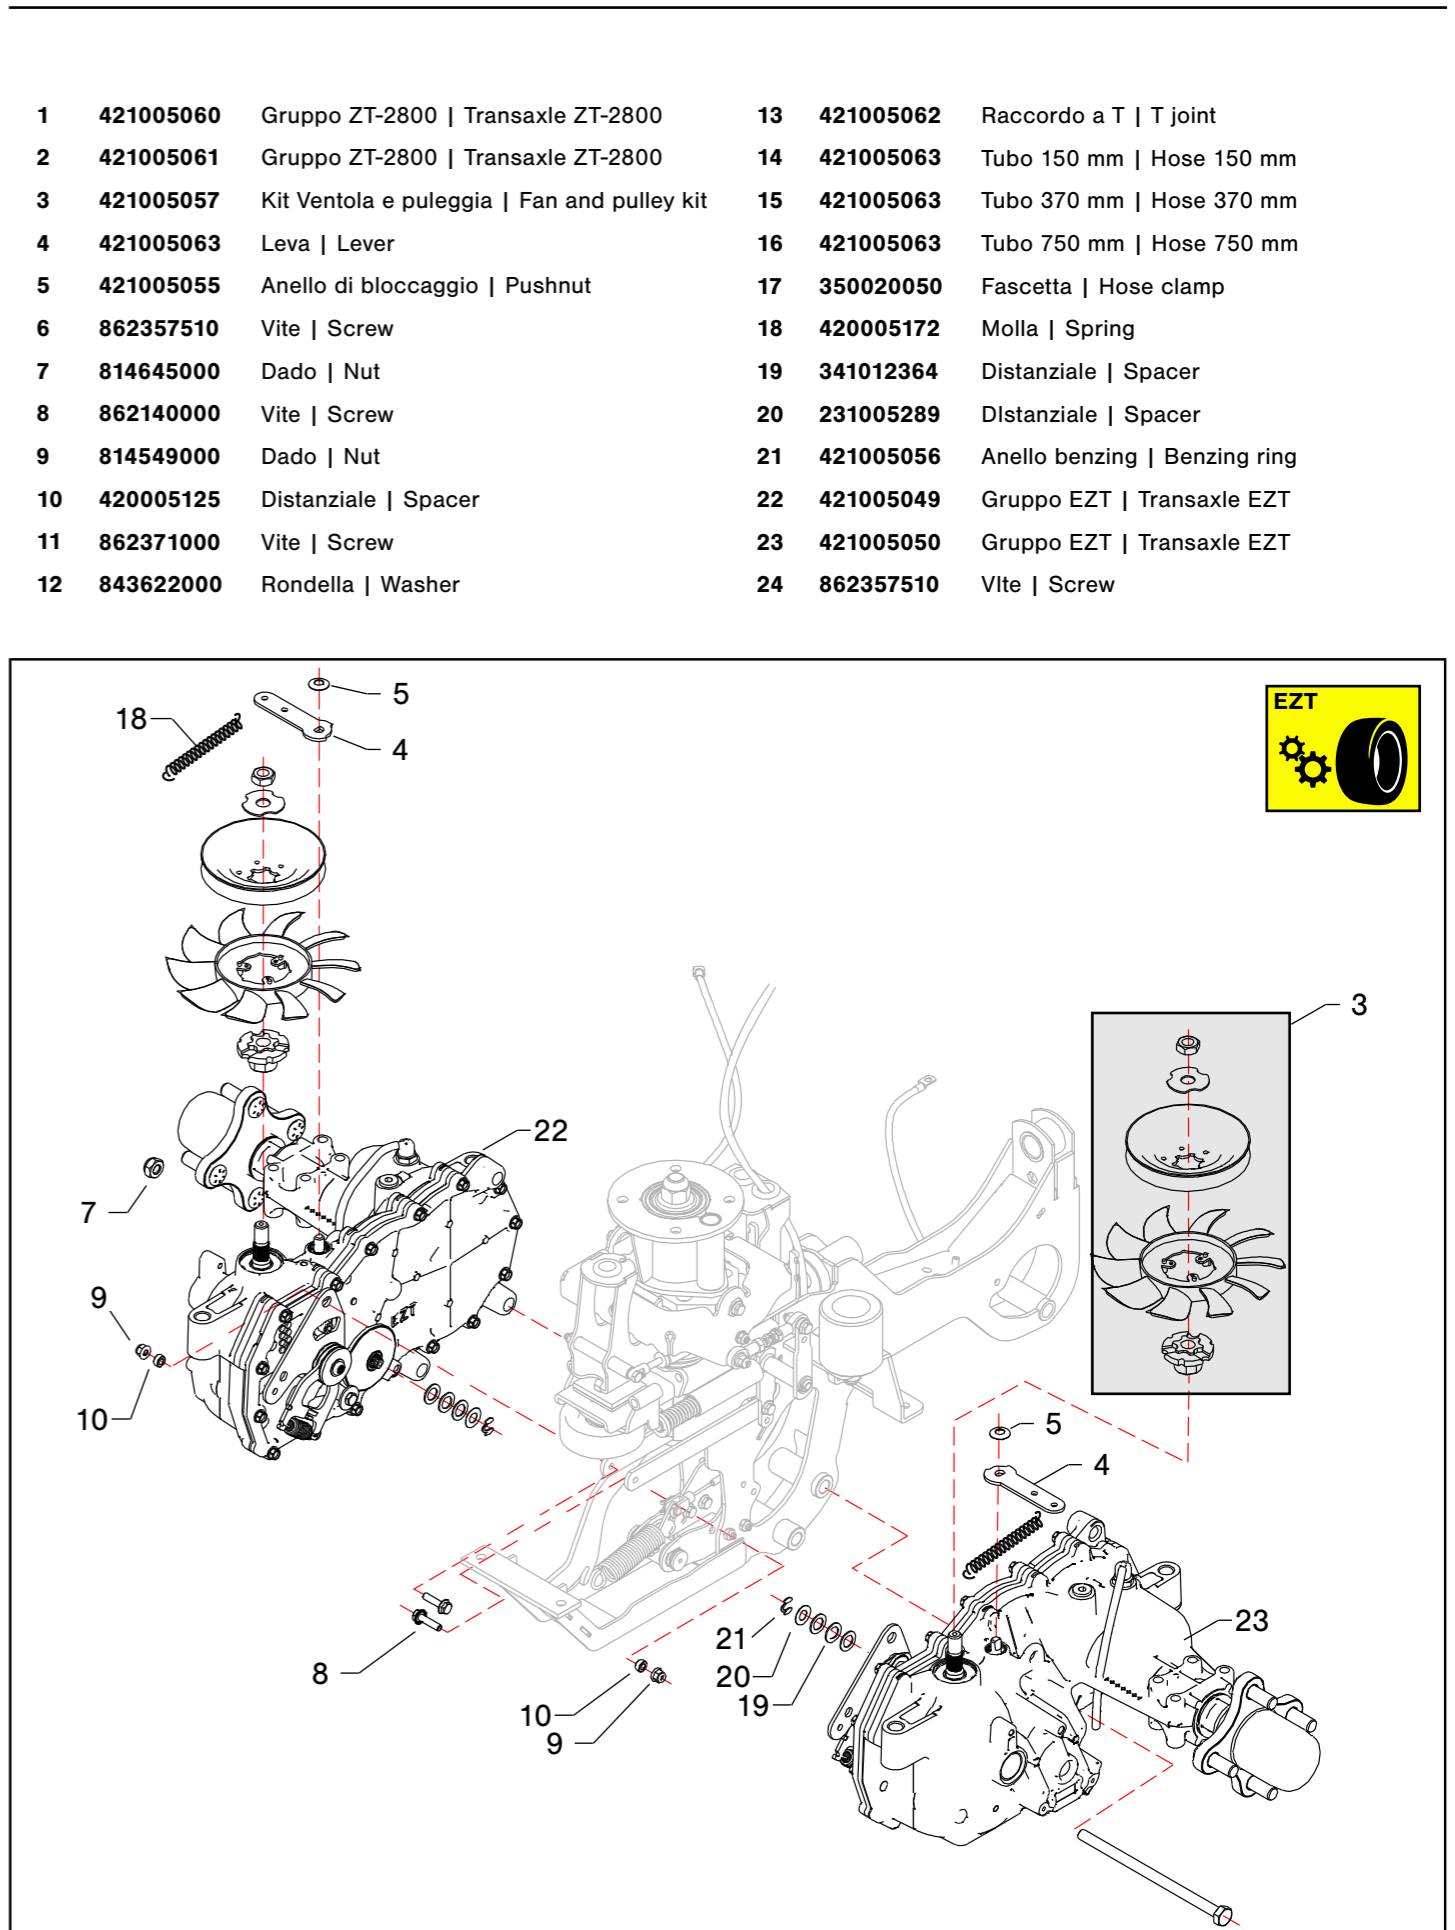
| | | |
|---|---|---|
| 1 | 421005060 | Gruppo ZT-2800 \| Transaxle ZT-2800 |
| 2 | 421005061 | Gruppo ZT-2800 \| Transaxle ZT-2800 |
| 3 | 421005057 | Kit Ventola e puleggia \| Fan and pulley kit |
| 4 | 421005063 | Leva \| Lever |
| 5 | 421005055 | Anello di bloccaggio \| Pushnut |
| 6 | 862357510 | Vite \| Screw |
| 7 | 814645000 | Dado \| Nut |
| 8 | 862140000 | Vite \| Screw |
| 9 | 814549000 | Dado \| Nut |
| 10 | 420005125 | Distanziale \| Spacer |
| 11 | 862371000 | Vite \| Screw |
| 12 | 843622000 | Rondella \| Washer |

| | | |
|---|---|---|
| 13 | 421005062 | Raccordo a T \| T joint |
| 14 | 421005063 | Tubo 150 mm \| Hose 150 mm |
| 15 | 421005063 | Tubo 370 mm \| Hose 370 mm |
| 16 | 421005063 | Tubo 750 mm \| Hose 750 mm |
| 17 | 350020050 | Fascetta \| Hose clamp |
| 18 | 420005172 | Molla \| Spring |
| 19 | 341012364 | Distanziale \| Spacer |
| 20 | 231005289 | DIstanziale \| Spacer |
| 21 | 421005056 | Anello benzing \| Benzing ring |
| 22 | 421005049 | Gruppo EZT \| Transaxle EZT |
| 23 | 421005050 | Gruppo EZT \| Transaxle EZT |
| 24 | 862357510 | VIte \| Screw |

EZT

18 5 4 22 7 9 10 3 5 4 23 8 21 20 19 10 9